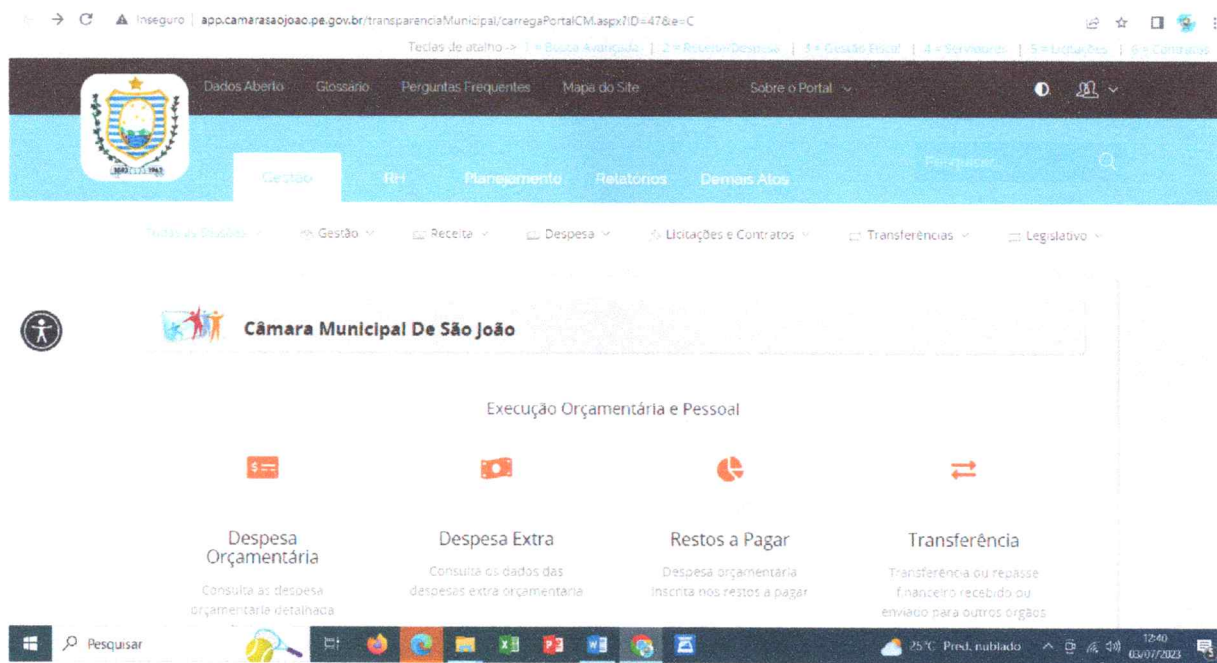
Inseguro | app.camarasaojoao.pe.gov.br/transparenciaMunicipal/carregaPortalCM.aspx?ID=47&e=C

Teclas de atalho -> 1 = Busca Avançada | 2 = Receita/Despesa | 3 = Gestão Fiscal | 4 = Servidores | 5 = Licitações | 6 = Contratos

Dados Aberto Glossário Perguntas Frequentes Mapa do Site Sobre o Portal

Gestão RH Planejamento Relatórios Demais Atos Pesquisar

Notícias Destaque Gestão Receita Despesa Licitações e Contratos Transferências Legislativo

Câmara Municipal De São João

Execução Orçamentária e Pessoal

Despesa Orçamentária
Consulta as despesa orçamentaria detalhada

Despesa Extra
Consulta os dados das despesas extra orçamentaria

Restos a Pagar
Despesa orçamentaria inscrita nos restos a pagar

Transferência
Transferência ou repasse financeiro recebido ou enviado para outros orgãos

Pesquisar

25°C Pred. nublado 12:40 03/07/2023